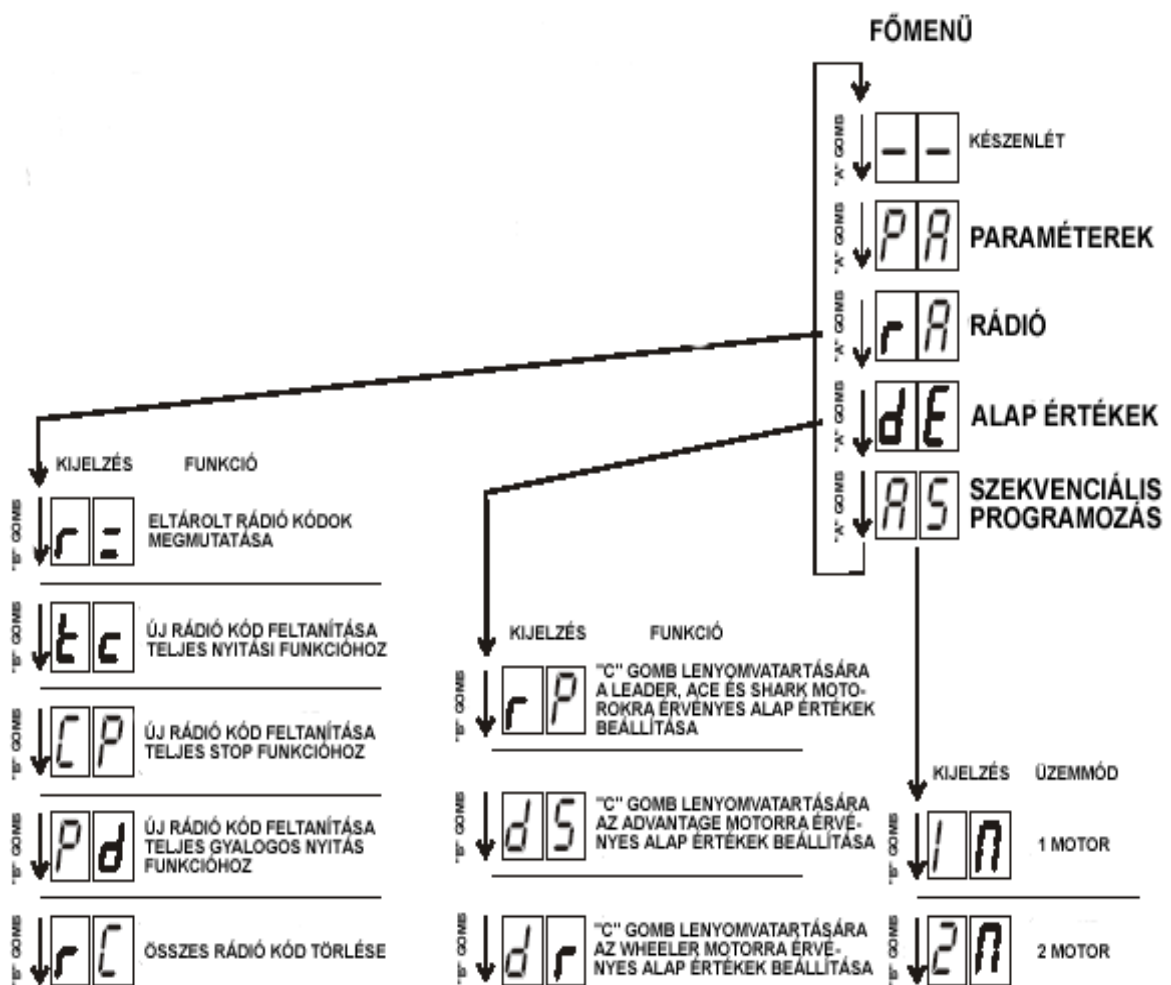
FŐMENÜ

"A" GOMB
--
KÉSZENLÉT

"A" GOMB
PA
PARAMÉTEREK

"A" GOMB
rA
RÁDIÓ

"A" GOMB
dE
ALAP ÉRTÉKEK

"A" GOMB
AS
SZEKVENCIÁLIS PROGRAMOZÁS

KIJELZÉS FUNKCIÓ

"B" GOMB
r=
ELTÁROLT RÁDIÓ KÓDOK MEGMUTATÁSA

"B" GOMB
tc
ÚJ RÁDIÓ KÓD FELTANÍTÁSA TELJES NYITÁSI FUNKCIÓHOZ

"B" GOMB
CP
ÚJ RÁDIÓ KÓD FELTANÍTÁSA TELJES STOP FUNKCIÓHOZ

"B" GOMB
Pd
ÚJ RÁDIÓ KÓD FELTANÍTÁSA TELJES GYALOGOS NYITÁS FUNKCIÓHOZ

"B" GOMB
rC
ÖSSZES RÁDIÓ KÓD TÖRLÉSE

KIJELZÉS FUNKCIÓ

"B" GOMB
rP
"C" GOMB LENYOMVATARTÁSÁRA A LEADER, ACE ÉS SHARK MOTOROKRA ÉRVÉNYES ALAP ÉRTÉKEK BEÁLLÍTÁSA

"B" GOMB
dS
"C" GOMB LENYOMVATARTÁSÁRA AZ ADVANTAGE MOTORRA ÉRVÉNYES ALAP ÉRTÉKEK BEÁLLÍTÁSA

"B" GOMB
dr
"C" GOMB LENYOMVATARTÁSÁRA AZ WHEELER MOTORRA ÉRVÉNYES ALAP ÉRTÉKEK BEÁLLÍTÁSA

KIJELZÉS ÜZEMMÓD

"B" GOMB
1M
1 MOTOR

"B" GOMB
2M
2 MOTOR